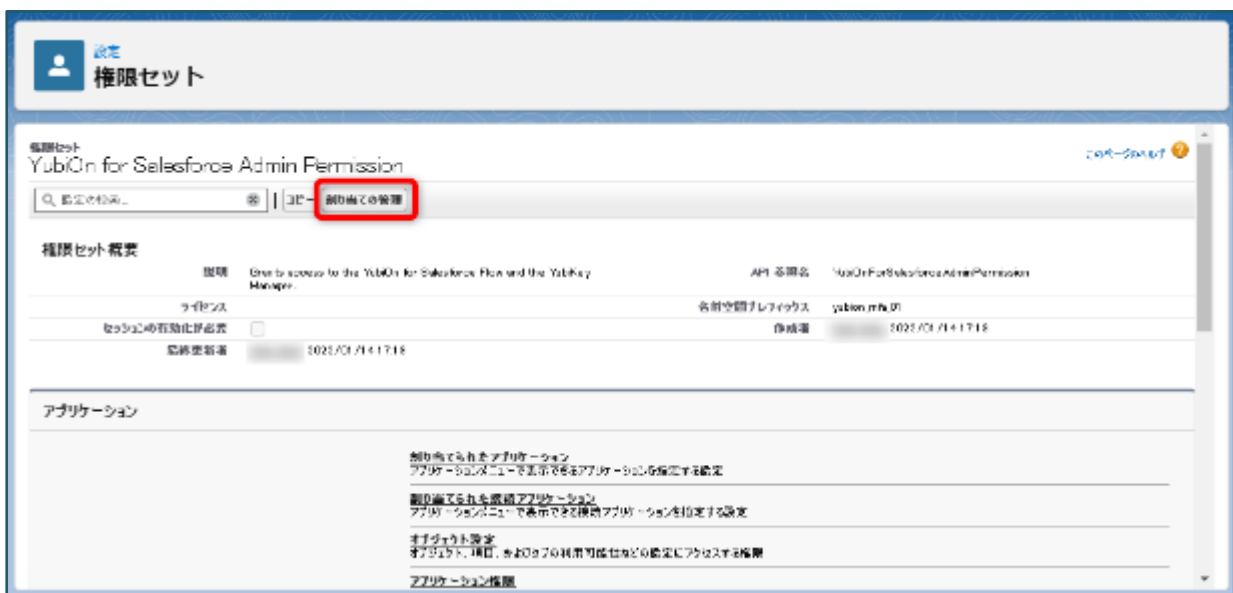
設定
権限セット

権限セット
YubiOn for Salesforce Admin Permission

このページのヘルプ

Q 設定の検索...

コピー 割り当ての管理

権限セット概要

| | | | |
|---|---|---|---|
| 説明 | Grants access to the YubiOn for Salesforce Flow and the YubiKey Manager. | API 参照名 | YubiOnForSalesforceAdminPermission |
| ライセンス | | 名前空間プレフィックス | yubion_mfa_01 |
| セッションの有効化が必要 | | 作成者 | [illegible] 2022/01/14 17:18 |
| 最終更新者 | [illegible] 2022/01/14 17:18 | | |

アプリケーション

割り当てられたアプリケーション
アプリケーションメニューで表示できるアプリケーションを指定する設定

割り当てられた接続アプリケーション
アプリケーションメニューで表示できる接続アプリケーションを指定する設定

オブジェクト設定
オブジェクト、項目、およびタブの利用可能性などの設定にアクセスする権限

アプリケーション権限